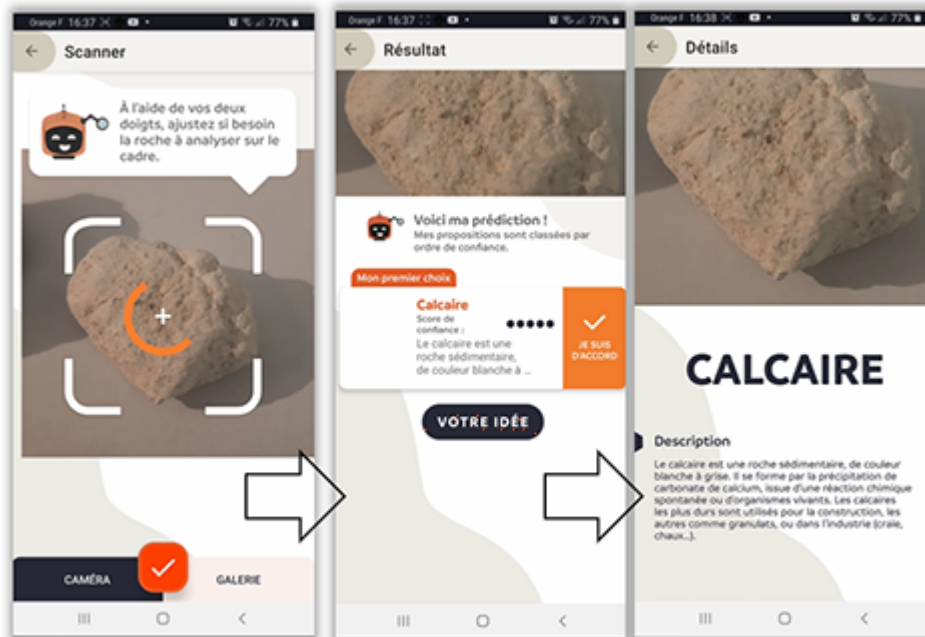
Orange F 16:37 77%

Scanner

À l'aide de vos deux doigts, ajustez si besoin la roche à analyser sur le cadre.

CAMÉRA

GALERIE

Orange F 16:37 77%

Résultat

Voici ma prédiction !
Mes propositions sont classées par ordre de confiance.

Mon premier choix

Calcaire
Score de confiance :
Le calcaire est une roche sédimentaire, de couleur blanche à ...

JE SUIS D'ACCORD

VOTRE IDÉE

Orange F 16:38 77%

Détails

CALCAIRE

Description

Le calcaire est une roche sédimentaire, de couleur blanche à grise. Il se forme par la précipitation de carbonate de calcium, issue d'une réaction chimique spontanée ou d'organismes vivants. Les calcaires les plus durs sont utilisés pour la construction, les autres comme granulats, ou dans l'industrie (craie, chaux...).